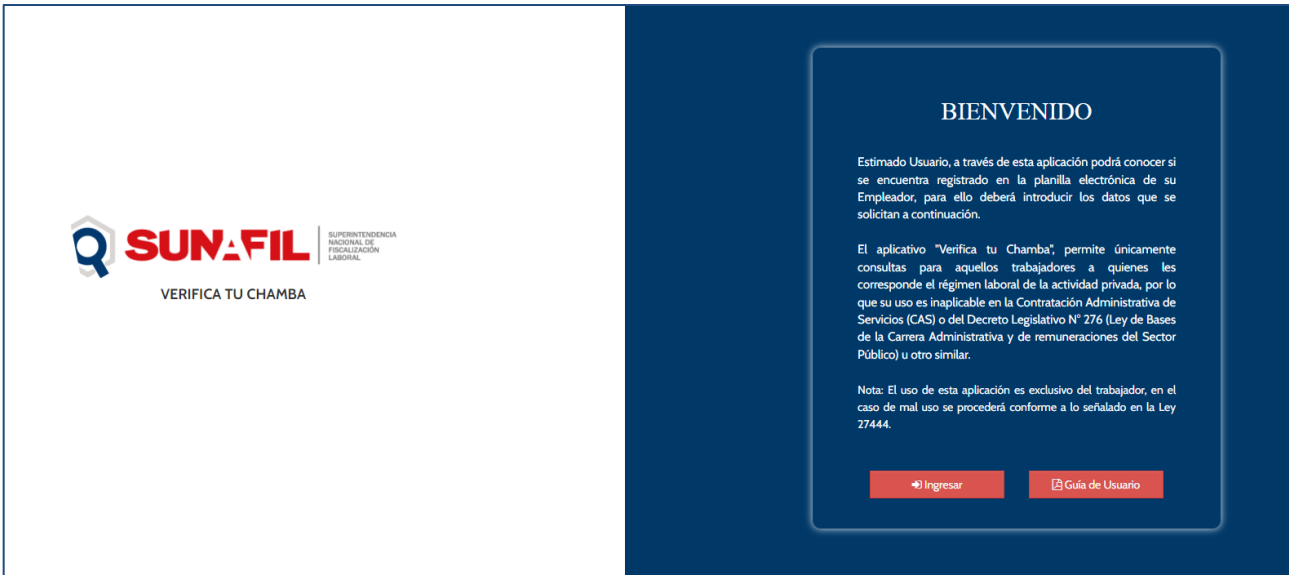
SUNAFIL SUPERINTENDENCIA NACIONAL DE FISCALIZACIÓN LABORAL

VERIFICA TU CHAMBA

BIENVENIDO

Estimado Usuario, a través de esta aplicación podrá conocer si se encuentra registrado en la planilla electrónica de su Empleador, para ello deberá introducir los datos que se solicitan a continuación.

El aplicativo "Verifica tu Chamba", permite únicamente consultas para aquellos trabajadores a quienes les corresponde el régimen laboral de la actividad privada, por lo que su uso es inaplicable en la Contratación Administrativa de Servicios (CAS) o del Decreto Legislativo N° 276 (Ley de Bases de la Carrera Administrativa y de remuneraciones del Sector Público) u otro similar.

Nota: El uso de esta aplicación es exclusivo del trabajador, en el caso de mal uso se procederá conforme a lo señalado en la Ley 27444.

Ingresar

Guía de Usuario